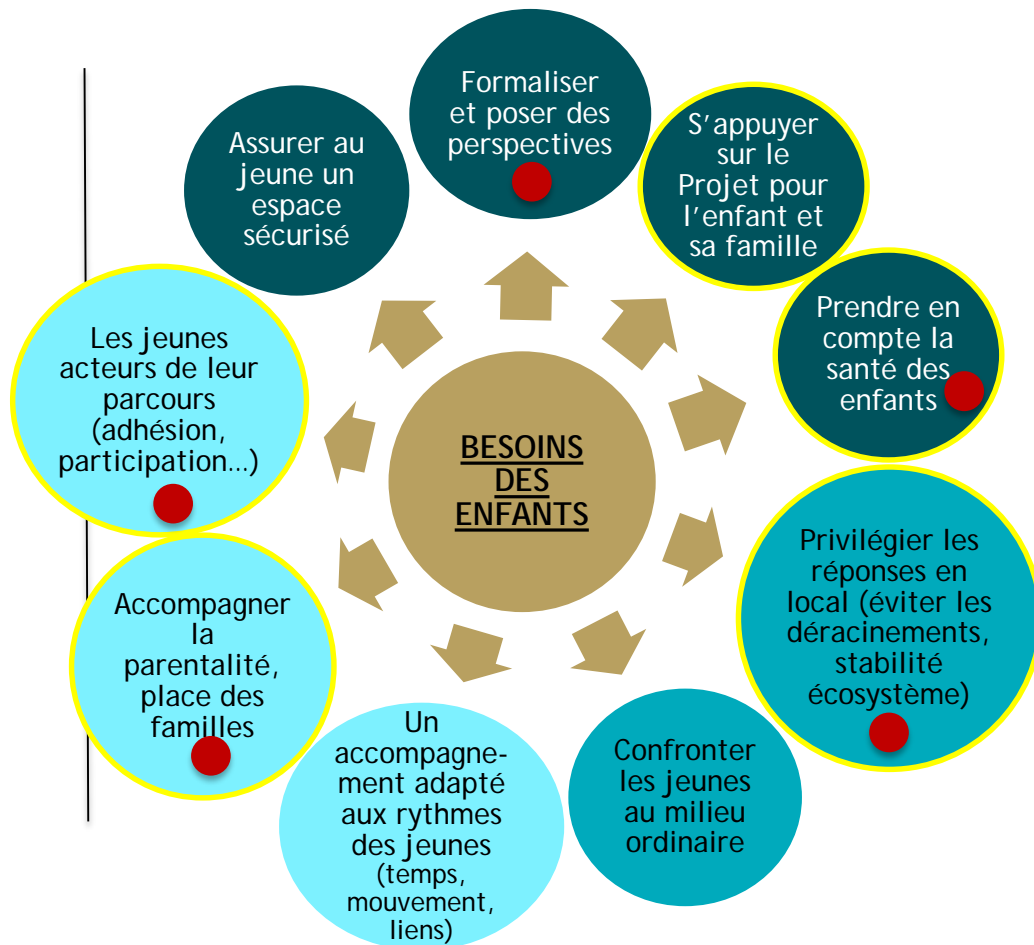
BESOINS DES ENFANTS

Formaliser et poser des perspectives

S'appuyer sur le Projet pour l'enfant et sa famille

Prendre en compte la santé des enfants

Privilégier les réponses en local (éviter les déracinements, stabilité écosystème)

Confronter les jeunes au milieu ordinaire

Un accompagnement adapté aux rythmes des jeunes (temps, mouvement, liens)

Accompagner la parentalité, place des familles

Les jeunes acteurs de leur parcours (adhésion, participation…)

Assurer au jeune un espace sécurisé